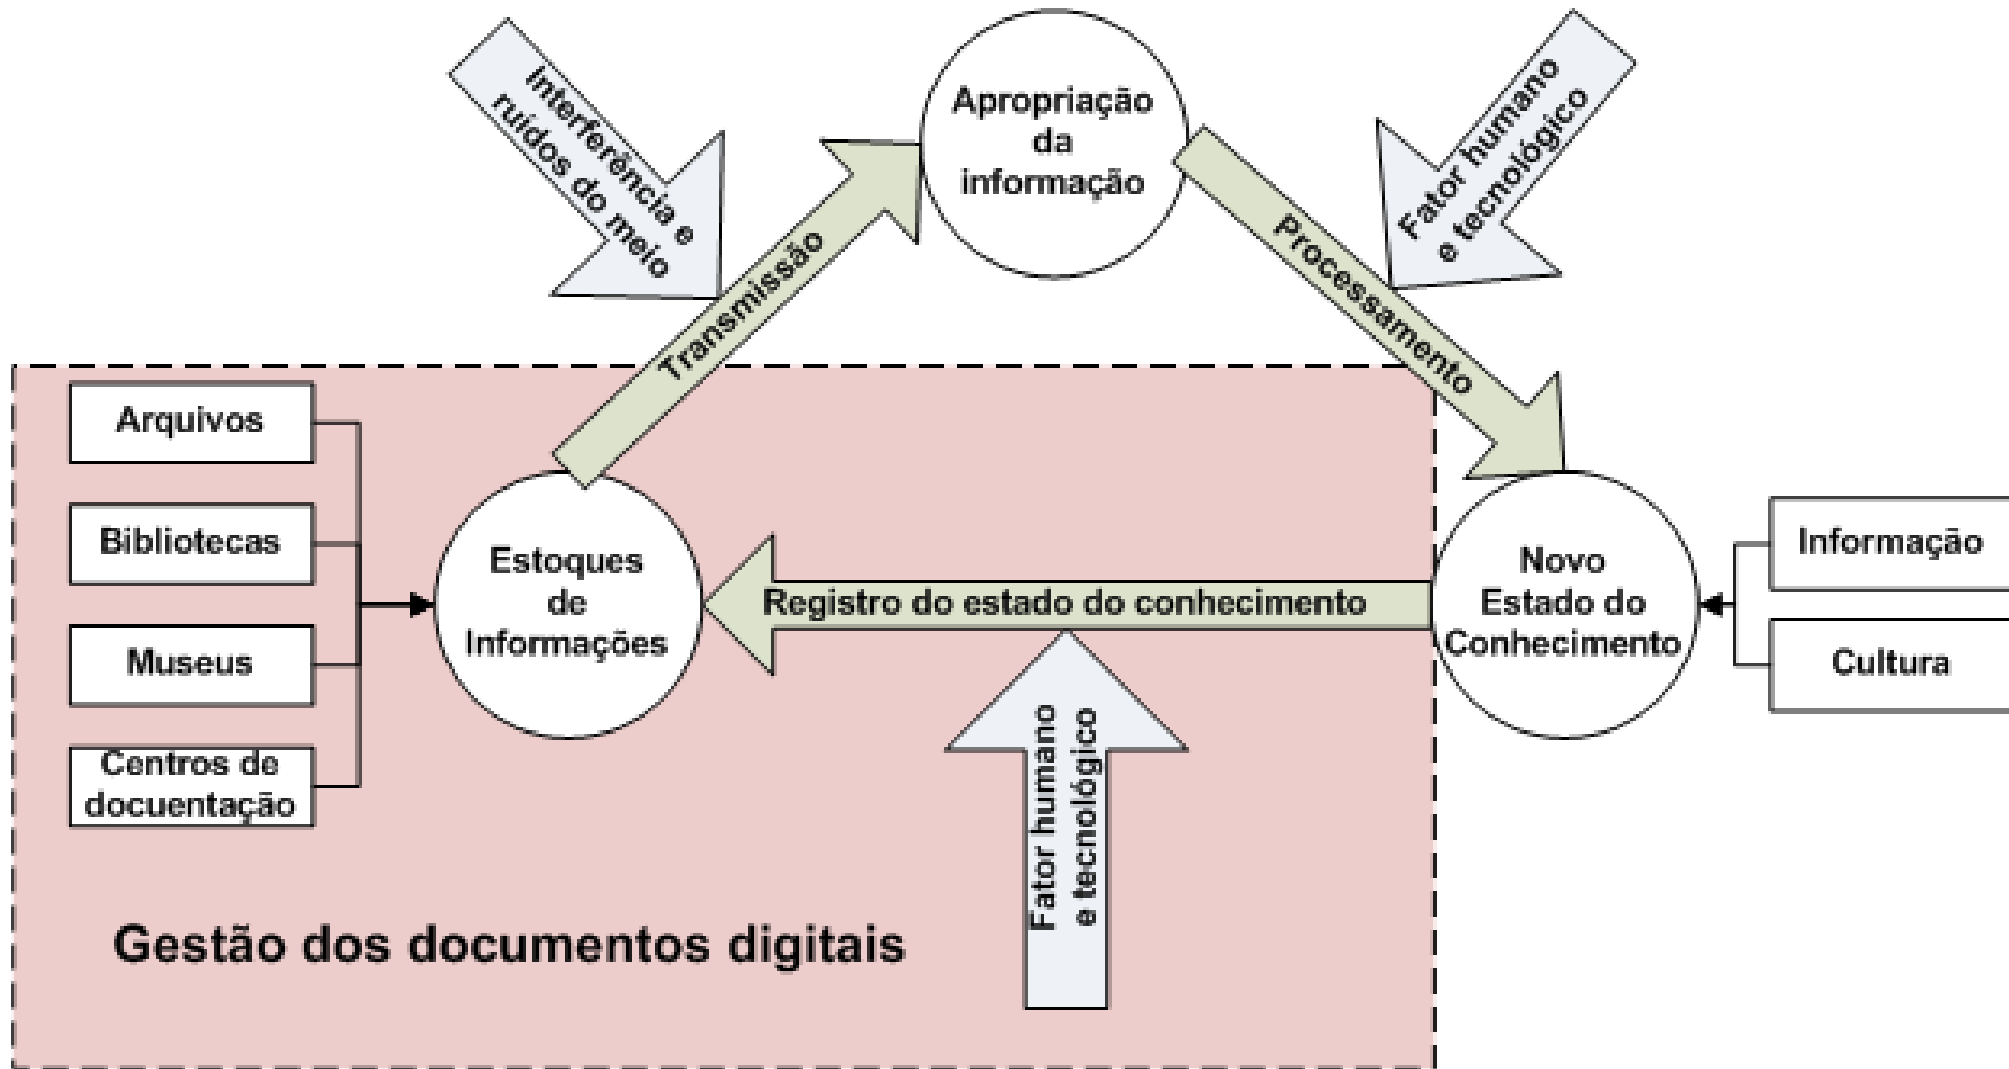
Interferência e ruídos do meio

Apropriação da informação

Fator humano e tecnológico

Transmissão

Processamento

Arquivos

Bibliotecas

Museus

Centros de docuentação

Estoques de Informações

Registro do estado do conhecimento

Novo Estado do Conhecimento

Informação

Cultura

Fator humano e tecnológico

Gestão dos documentos digitais